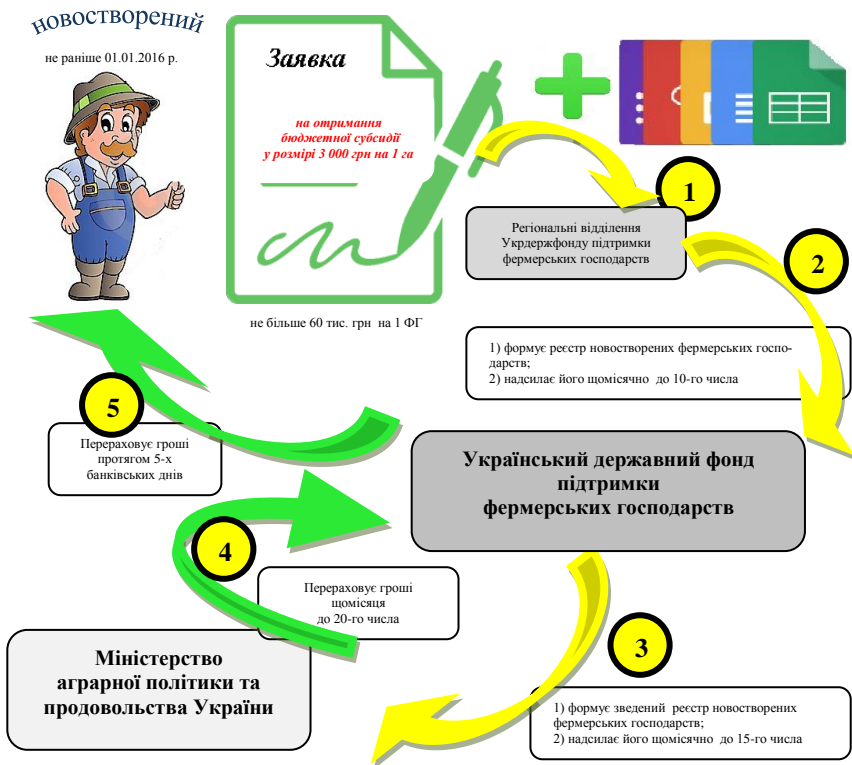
новостворений

не раніше 01.01.2016 р.

Заявка

на отримання бюджетної субсидії у розмірі 3 000 грн на 1 га

не більше 60 тис. грн на 1 ФГ

1

Регіональні відділення Укрдержфонду підтримки фермерських господарств

2

1) формує реєстр новостворених фермерських господарств;
2) надсилає його щомісячно до 10-го числа

5

Перераховує гроші протягом 5-х банківських днів

Український державний фонд підтримки фермерських господарств

4

Перераховує гроші щомісяця до 20-го числа

Міністерство аграрної політики та продовольства України

3

1) формує зведений реєстр новостворених фермерських господарств;
2) надсилає його щомісячно до 15-го числа